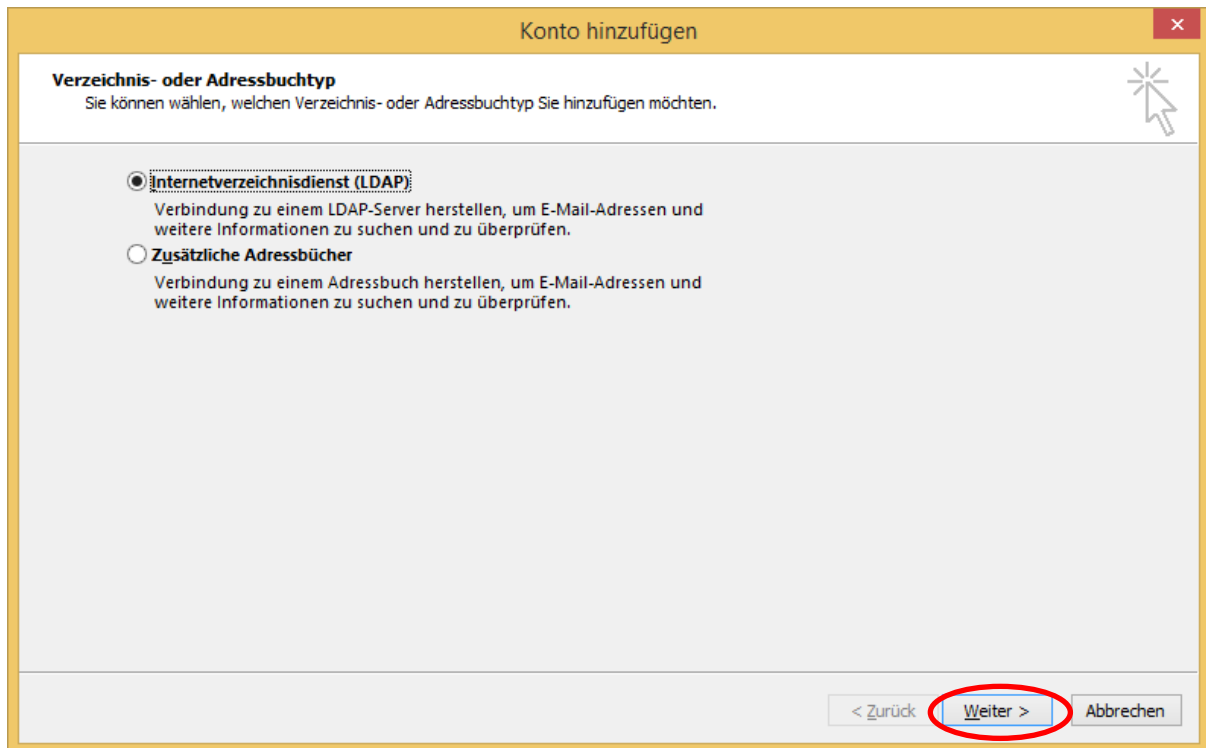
Konto hinzufügen

Verzeichnis- oder Adressbuchtyp
Sie können wählen, welchen Verzeichnis- oder Adressbuchtyp Sie hinzufügen möchten.

Internetverzeichnisdienst (LDAP)
Verbindung zu einem LDAP-Server herstellen, um E-Mail-Adressen und weitere Informationen zu suchen und zu überprüfen.

Zusätzliche Adressbücher
Verbindung zu einem Adressbuch herstellen, um E-Mail-Adressen und weitere Informationen zu suchen und zu überprüfen.

< Zurück | Weiter > | Abbrechen